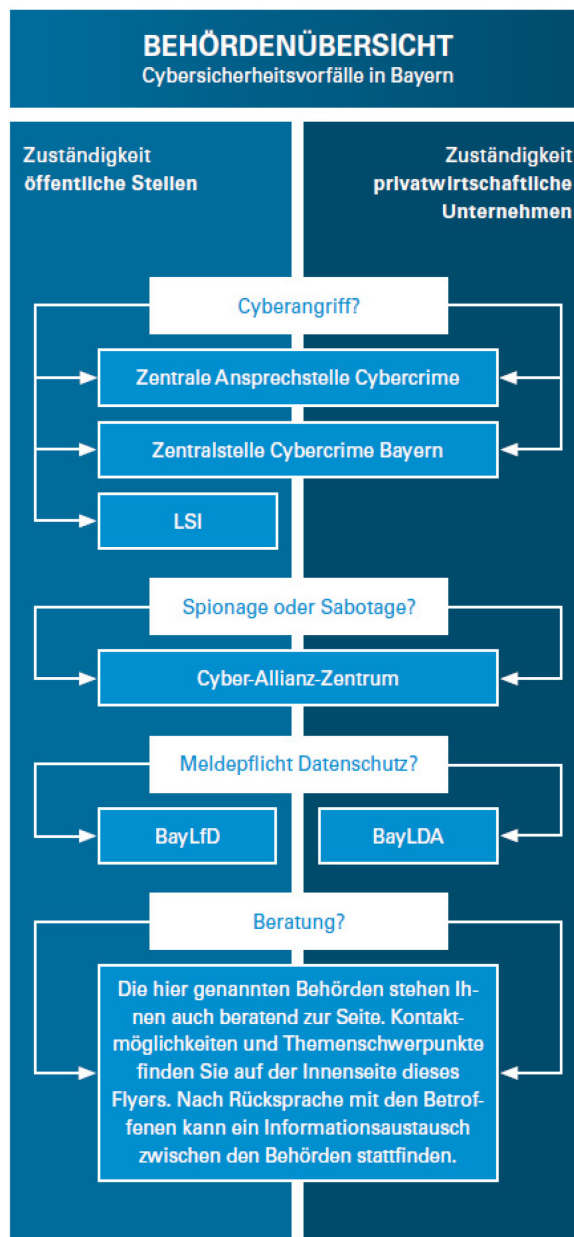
BEHÖRDENÜBERSICHT
Cybersicherheitsvorfälle in Bayern

Zuständigkeit öffentliche Stellen

Zuständigkeit privatwirtschaftliche Unternehmen

Cyberangriff?

Zentrale Ansprechstelle Cybercrime

Zentralstelle Cybercrime Bayern

LSI

Spionage oder Sabotage?

Cyber-Allianz-Zentrum

Meldepflicht Datenschutz?

BayLfD

BayLDA

Beratung?

Die hier genannten Behörden stehen Ihnen auch beratend zur Seite. Kontaktmöglichkeiten und Themenschwerpunkte finden Sie auf der Innenseite dieses Flyers. Nach Rücksprache mit den Betroffenen kann ein Informationsaustausch zwischen den Behörden stattfinden.